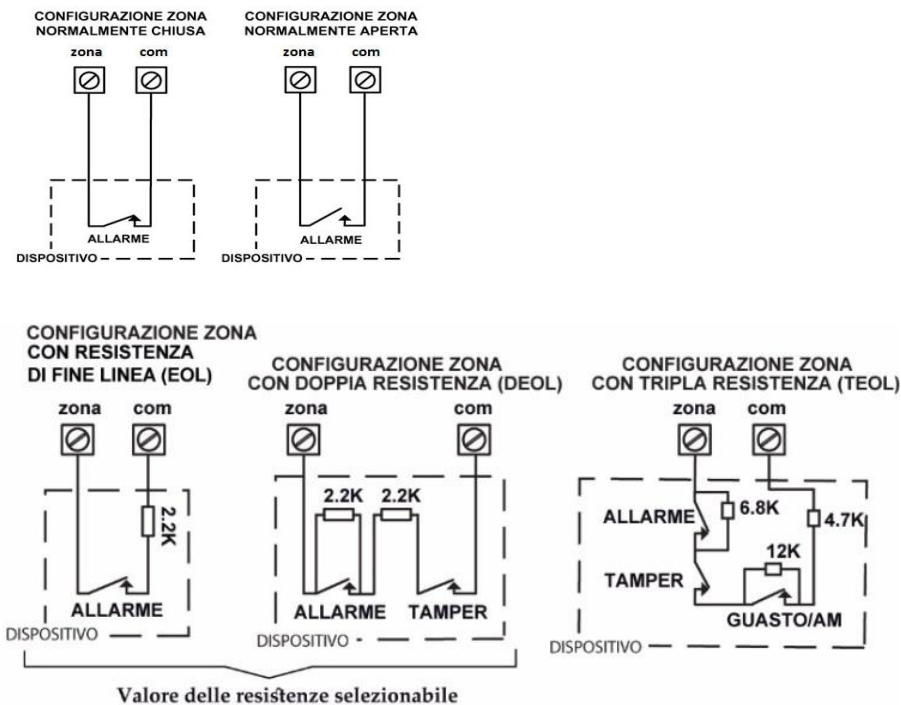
CONFIGURAZIONE ZONA NORMALMENTE CHIUSA

zona com

ALLARME

DISPOSITIVO

CONFIGURAZIONE ZONA NORMALMENTE APERTA

zona com

ALLARME

DISPOSITIVO

CONFIGURAZIONE ZONA CON RESISTENZA DI FINE LINEA (EOL)

zona com

2.2K

ALLARME

DISPOSITIVO

CONFIGURAZIONE ZONA CON DOPPIA RESISTENZA (DEOL)

zona com

2.2K 2.2K

ALLARME TAMPER

DISPOSITIVO

CONFIGURAZIONE ZONA CON TRIPLA RESISTENZA (TEOL)

zona com

ALLARME 6.8K 4.7K

12K

TAMPER

GUASTO/AM

DISPOSITIVO

Valore delle resistenze selezionabile